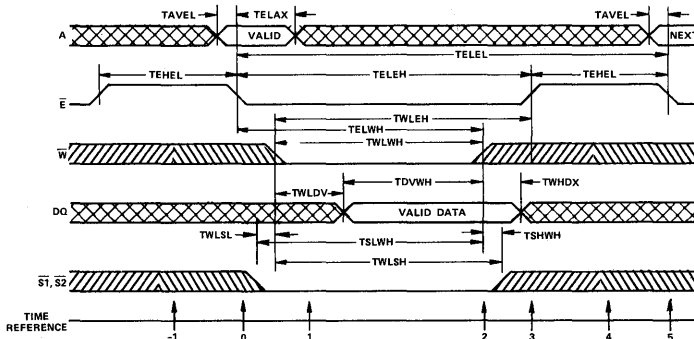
TAVEL
TELAX
TAVEL
A
VALID
NEXT
TELEL
TEHEL
TELEH
TEHEL
$\overline{E}$
TWLEH
TELWH
TWLWH
$\overline{W}$
TWLDV
TDVWH
TWHDX
DQ
VALID DATA
TWLSL
TSLWH
TSHWH
TWLSH
$\overline{S1}, \overline{S2}$
TIME REFERENCE
-1
0
1
2
3
4
5